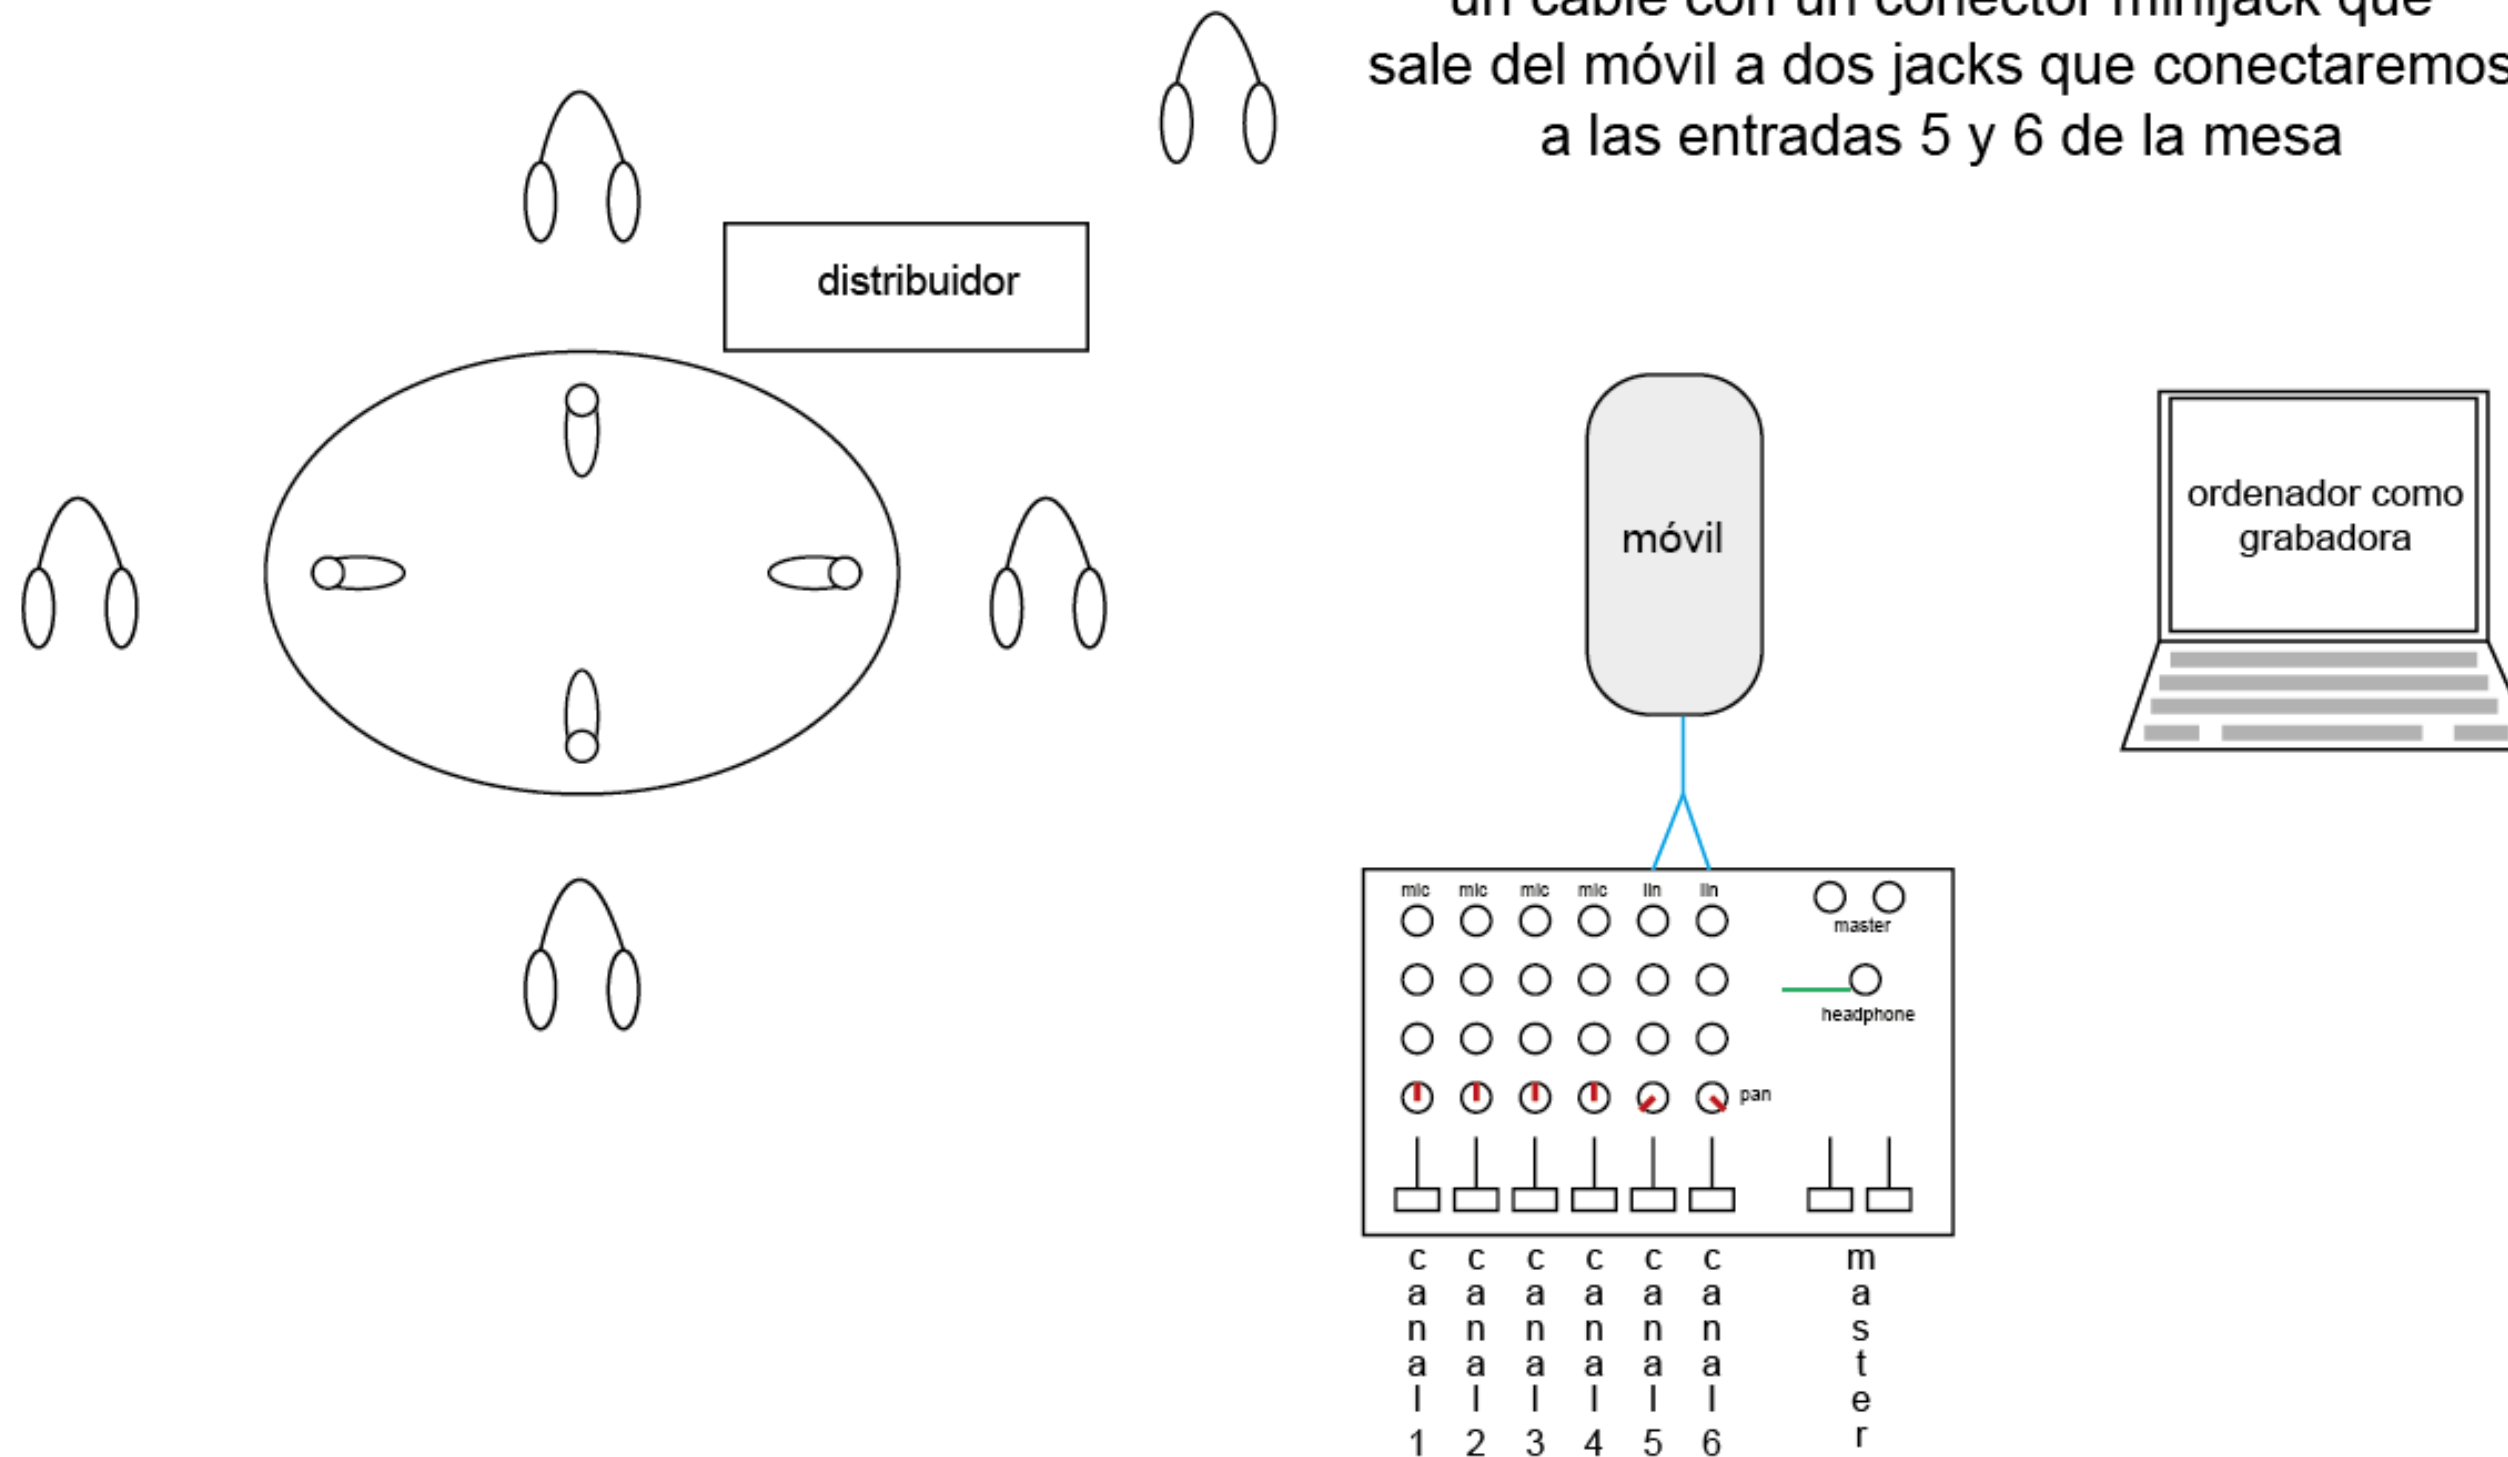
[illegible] sale del móvil a dos jacks que conectaremos a las entradas 5 y 6 de la mesa

distribuidor

móvil

ordenador como grabadora

mic mic mic mic lin lin

master

headphone

pan

canal 1 canal 2 canal 3 canal 4 canal 5 canal 6

master